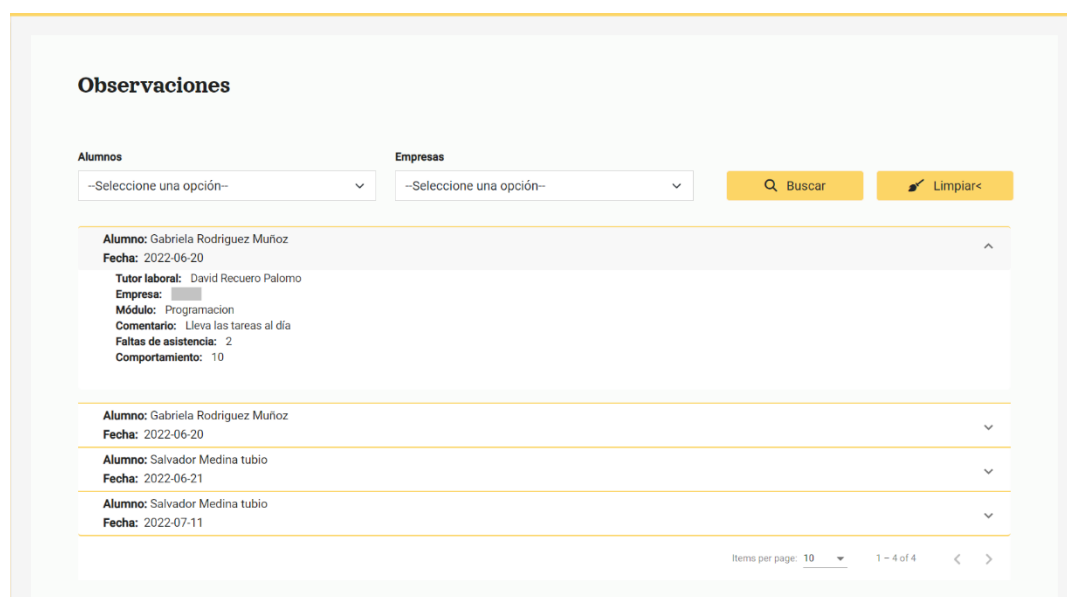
Observaciones

Alumnos
--Seleccione una opción--

Empresas
--Seleccione una opción--

Buscar

Limpiar<

Alumno: Gabriela Rodriguez Muñoz
Fecha: 2022-06-20

Tutor laboral: David Recuero Palomo
Empresa: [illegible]
Módulo: Programacion
Comentario: Lleva las tareas al día
Faltas de asistencia: 2
Comportamiento: 10

Alumno: Gabriela Rodriguez Muñoz
Fecha: 2022-06-20

Alumno: Salvador Medina tubio
Fecha: 2022-06-21

Alumno: Salvador Medina tubio
Fecha: 2022-07-11

Items per page: 10

1 – 4 of 4